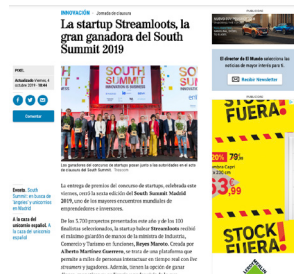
INNOVACIÓN | Jornada de clausura

La startup Streamloots, la gran ganadora del South Summit 2019

POR:

Actualizado Viernes, 4 octubre 2019 - 18:44

Conectar

Los ganadores del concurso de startups posan junto a las autoridades en el acto de clausura del South Summit.

La entrega de premios del concurso de startups, celebrada este viernes, cerró la tercera edición del South Summit Madrid 2019, uno de los mayores encuentros mundiales de emprendedores e inversores.

De los 3.700 proyectos presentados este año y de los 101 finalistas seleccionados, la startup Streamloots recibió el máximo galardón de manos de la ministra de Industria, Comercio y Turismo en funciones, Reyes Maroto. Creada por Alberto Martínez Guerrero, se trata de una plataforma que permite a miles de personas interactuar en tiempo real con live streamers y jugadores. Además, tienen la opción de ganar

Envato. South Summit: en busca de 'ángeles' e 'unicornios' en Madrid

A la caza del unicornio español

A la caza del unicornio español: 4 ...

Suscríbete a EL MUNDO

Recibir Newsletter

STOCK FUERA

20% 79,99

63,99

STOCK FUERA